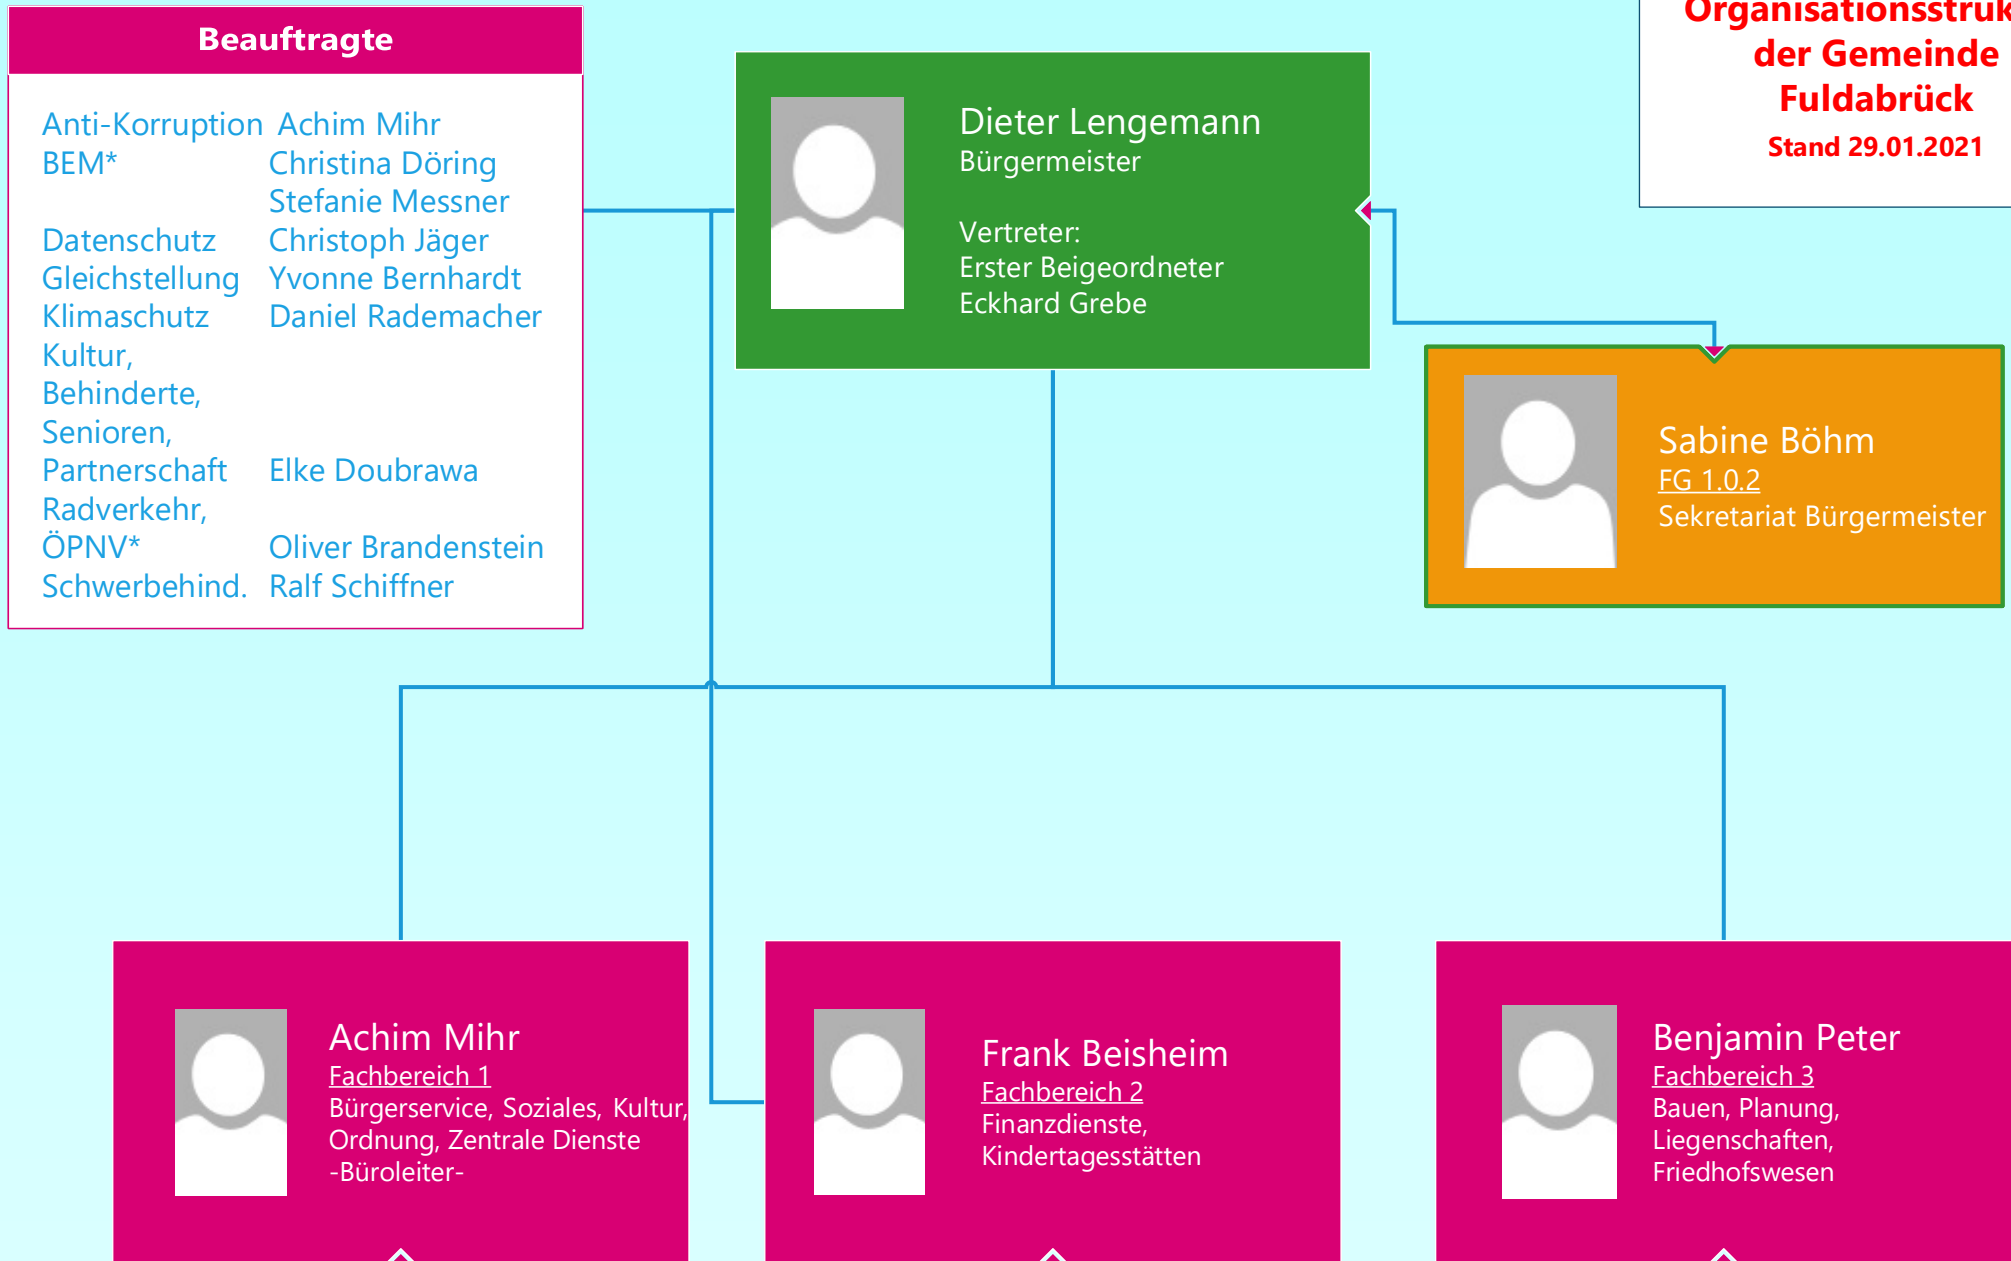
Beauftragte

| | |
|---|---|
| Anti-Korruption | Achim Mihr |
| BEM* | Christina Döring |
| | Stefanie Messner |
| Datenschutz | Christoph Jäger |
| Gleichstellung | Yvonne Bernhardt |
| Klimaschutz | Daniel Rademacher |
| Kultur, Behinderte, Senioren, Partnerschaft | Elke Doubrawa |
| Radverkehr, ÖPNV* | Oliver Brandenstein |
| Schwerbehind. | Ralf Schiffner |

Dieter Lengemann
Bürgermeister

Vertreter:
Erster Beigeordneter
Eckhard Grebe

Organisationsstruk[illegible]
der Gemeinde
Fuldabrück
Stand 29.01.2021

Sabine Böhm
FG 1.0.2
Sekretariat Bürgermeister

Achim Mihr
Fachbereich 1
Bürgerservice, Soziales, Kultur, Ordnung, Zentrale Dienste
-Büroleiter-

Frank Beisheim
Fachbereich 2
Finanzdienste, Kindertagesstätten

Benjamin Peter
Fachbereich 3
Bauen, Planung, Liegenschaften, Friedhofswesen